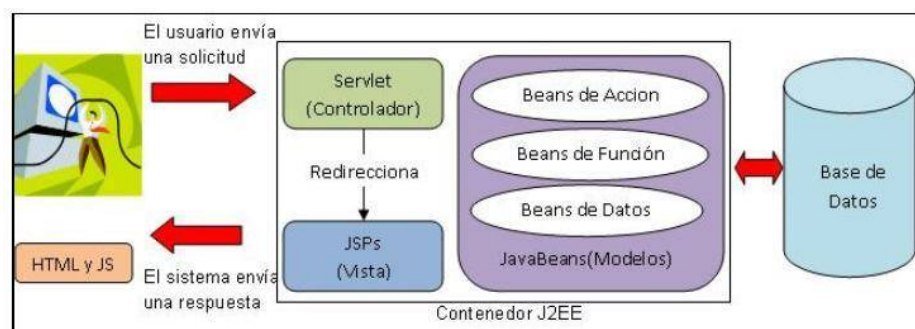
El usuario envía una solicitud

Servlet (Controlador)

Redirecciona

JSPs (Vista)

Beans de Accion

Beans de Función

Beans de Datos

JavaBeans(Modelos)

Base de Datos

HTML y JS

El sistema envía una respuesta

Contenedor J2EE